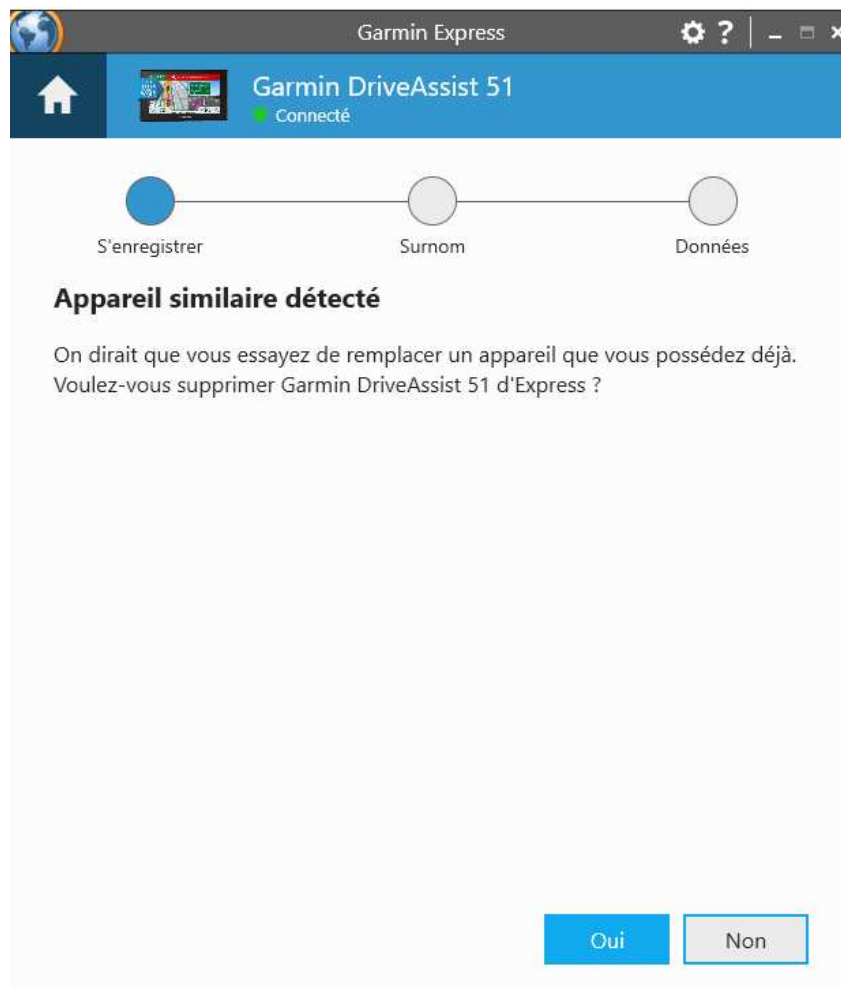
Garmin Express

Garmin DriveAssist 51
Connecté

S'enregistrer
Surnom
Données

Appareil similaire détecté

On dirait que vous essayez de remplacer un appareil que vous possédez déjà. Voulez-vous supprimer Garmin DriveAssist 51 d'Express ?

Oui
Non